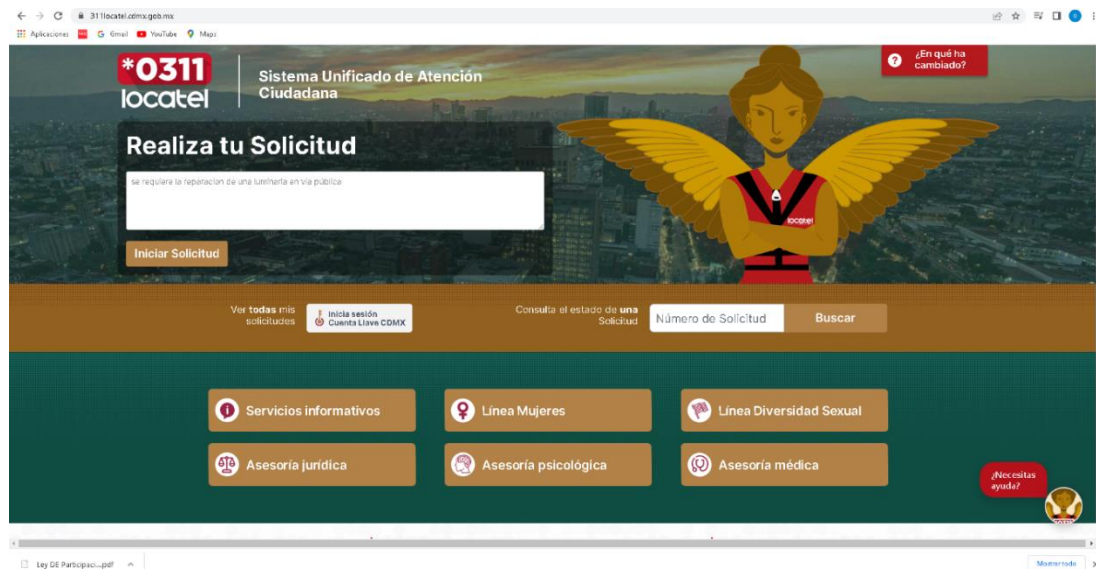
311locatel.cdmx.gob.mx

Aplicaciones Gmail YouTube Maps

*0311 locatel

Sistema Unificado de Atención Ciudadana

¿En qué ha cambiado?

Realiza tu Solicitud

se requiere la reparacion de una luminaria en via publica

Iniciar Solicitud

locatel

Ver **todas** mis solicitudes

Inicia sesión Cuenta Llave CDMX

Consulta el estado de **una** Solicitud

Número de Solicitud

Buscar

Servicios informativos

Línea Mujeres

Línea Diversidad Sexual

Asesoría jurídica

Asesoría psicológica

Asesoría médica

¿Necesitas ayuda?

Ley DE Participaci....pdf

Mostrar todo